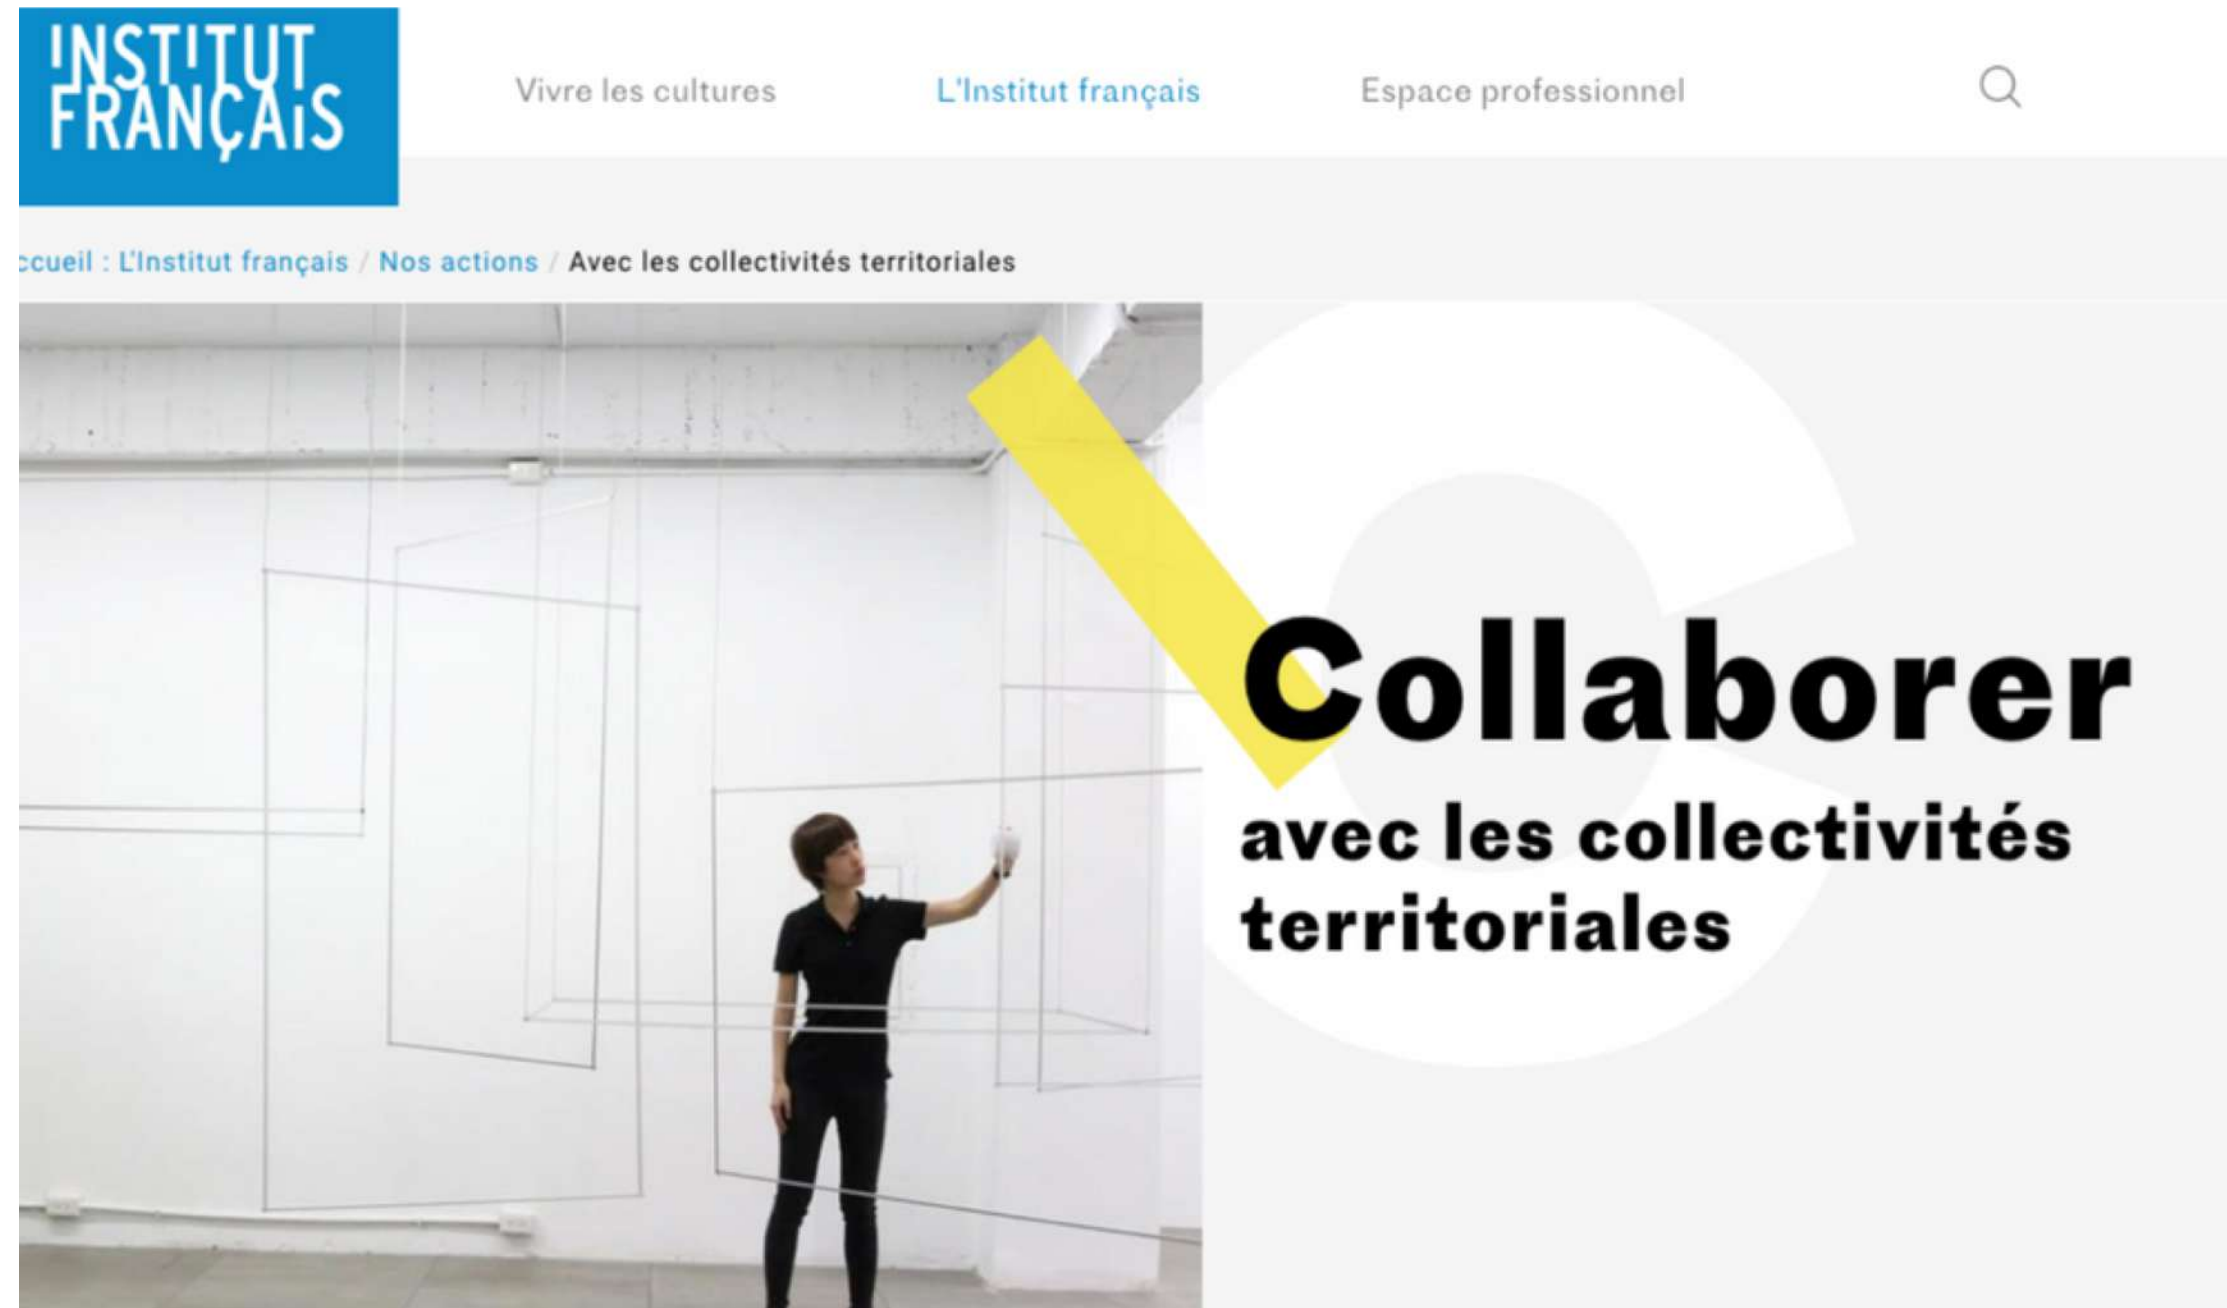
INSTITUT FRANÇAIS

Vivre les cultures L'Institut français Espace professionnel

ccueil : L'Institut français / Nos actions / Avec les collectivités territoriales

Collaborer
avec les collectivités territoriales